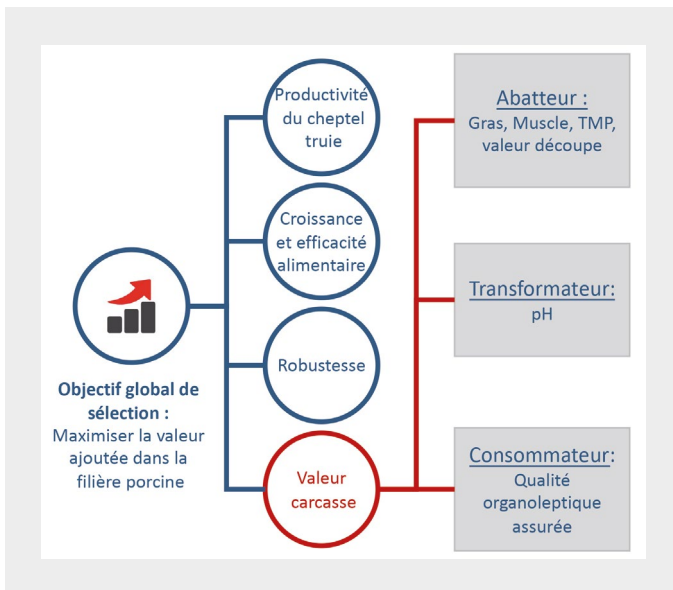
Objectif global de sélection :
Maximiser la valeur ajoutée dans la filière porcine

Productivité du cheptel truie

Croissance et efficacité alimentaire

Robustesse

Valeur carcasse

Abatteur :
Gras, Muscle, TMP, valeur découpe

Transformateur:
pH

Consommateur:
Qualité organoleptique assurée